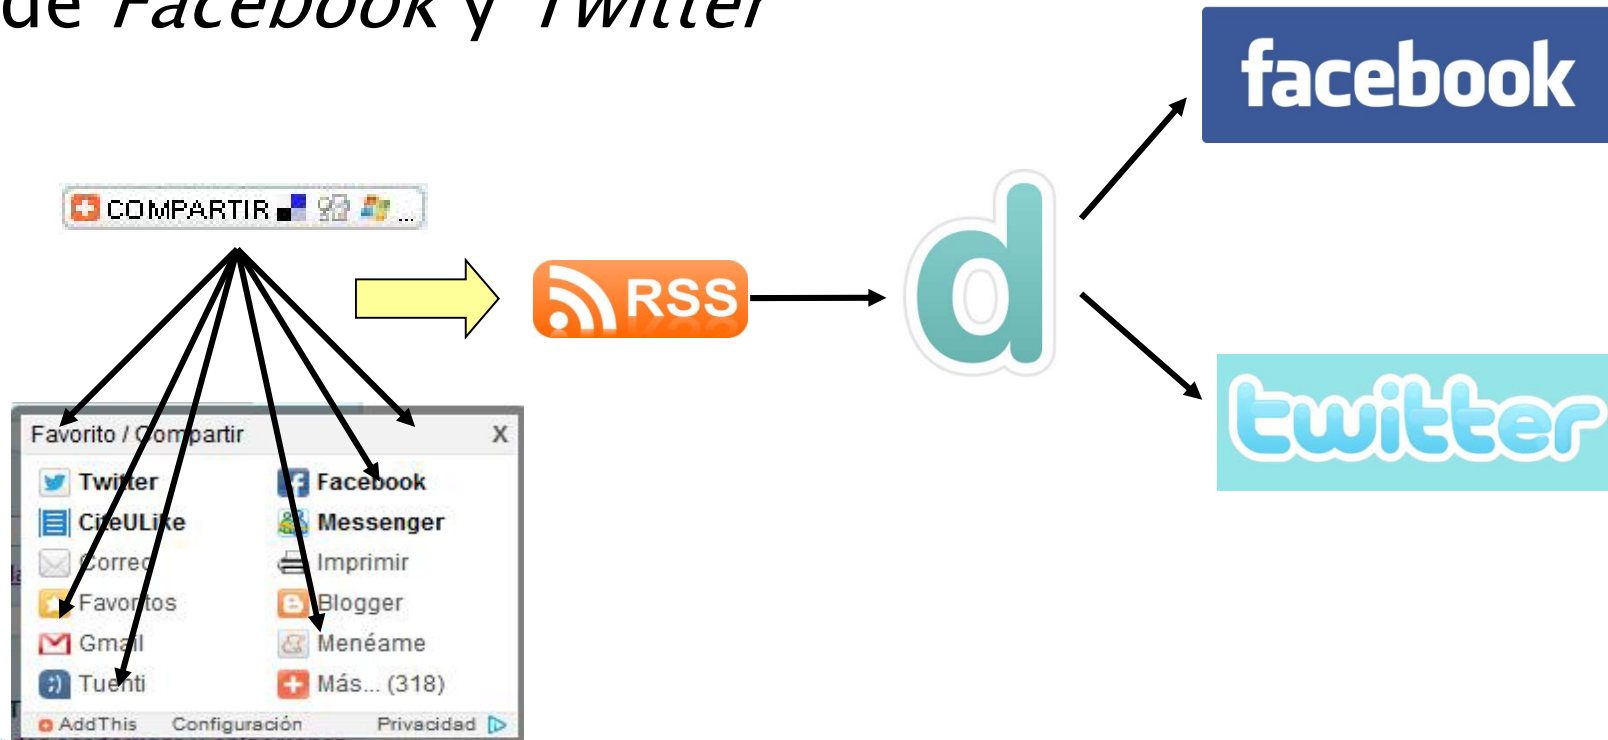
de Facebook y Twitter

COMPARTIR ...

Favorito / Compartir X

Twitter
Facebook
CiteULike
Messenger
Correo
Imprimir
Favoritos
Blogger
Gmail
Menéame
Tuenti
Más... (318)

AddThis Configuración Privacidad

RSS

d

facebook

twitter